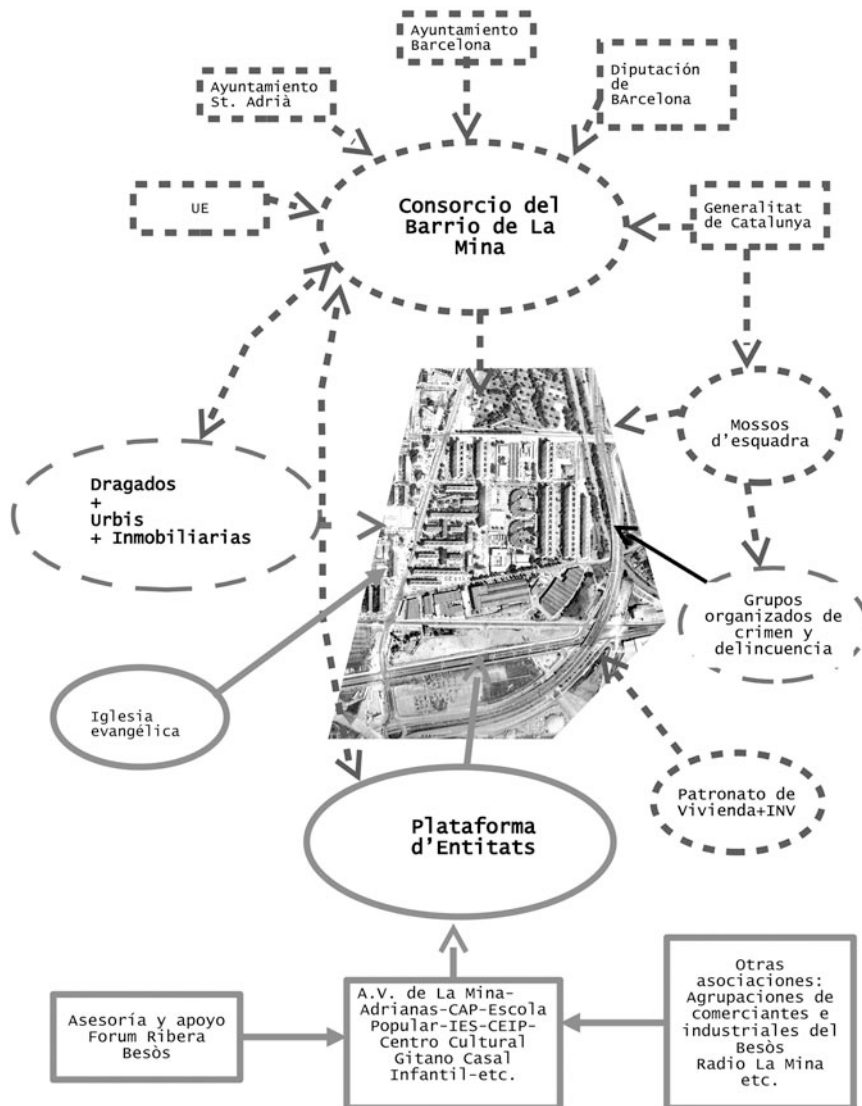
Ayuntamiento Barcelona

Ayuntamiento St. Adrià

Diputación de BArcelona

UE

Consorcio del Barrio de La Mina

Generalitat de Catalunya

Mossos d'esquadra

Dragados + Urbis + Inmobiliarias

Grupos organizados de crimen y delincuencia

Iglesia evangélica

Patronato de Vivienda+INV

Plataforma d'Entitats

Asesoría y apoyo Forum Ribera Besòs

A.V. de La Mina-Adrianas-CAP-Escola Popular-IES-CEIP-Centro Cultural Gitano Casal Infantil-etc.

Otras asociaciones: Agrupaciones de comerciantes e industriales del Besòs Radio La Mina etc.